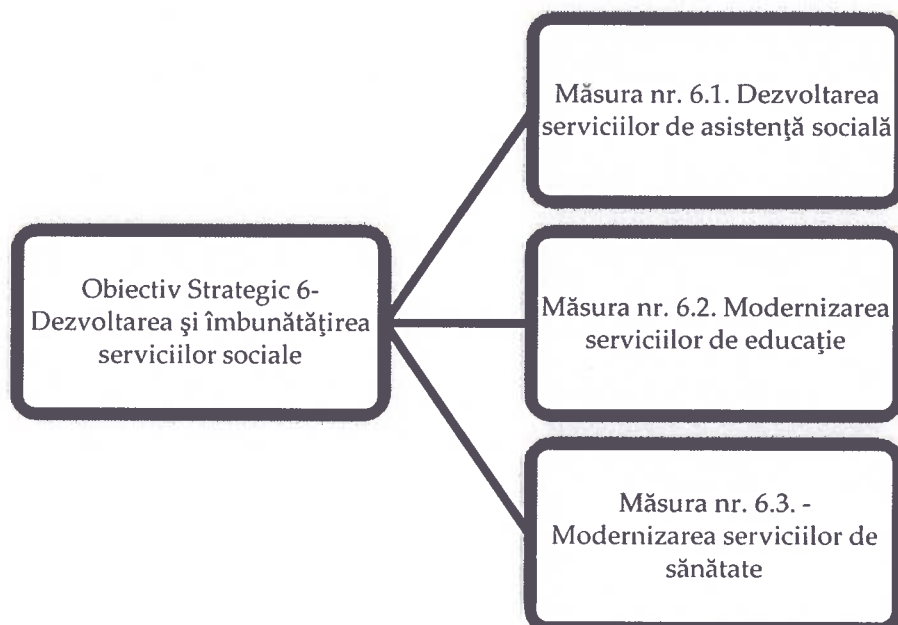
Obiectiv Strategic 6- Dezvoltarea şi îmbunătăţirea serviciilor sociale

Măsura nr. 6.1. Dezvoltarea serviciilor de asistenţă socială

Măsura nr. 6.2. Modernizarea serviciilor de educaţie

Măsura nr. 6.3. - Modernizarea serviciilor de sănătate